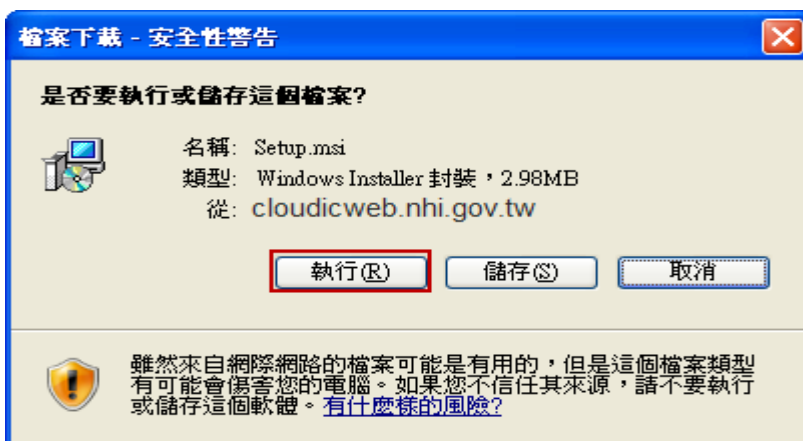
檔案下載 - 安全性警告

是否要執行或儲存這個檔案?

名稱: Setup.msi
類型: Windows Installer 封裝，2.98MB
從: cloudicweb.nhi.gov.tw

執行(R) 儲存(S) 取消

雖然來自網際網路的檔案可能是有用的，但是這個檔案類型有可能會傷害您的電腦。如果您不信任其來源，請不要執行或儲存這個軟體。有什麼樣的風險?